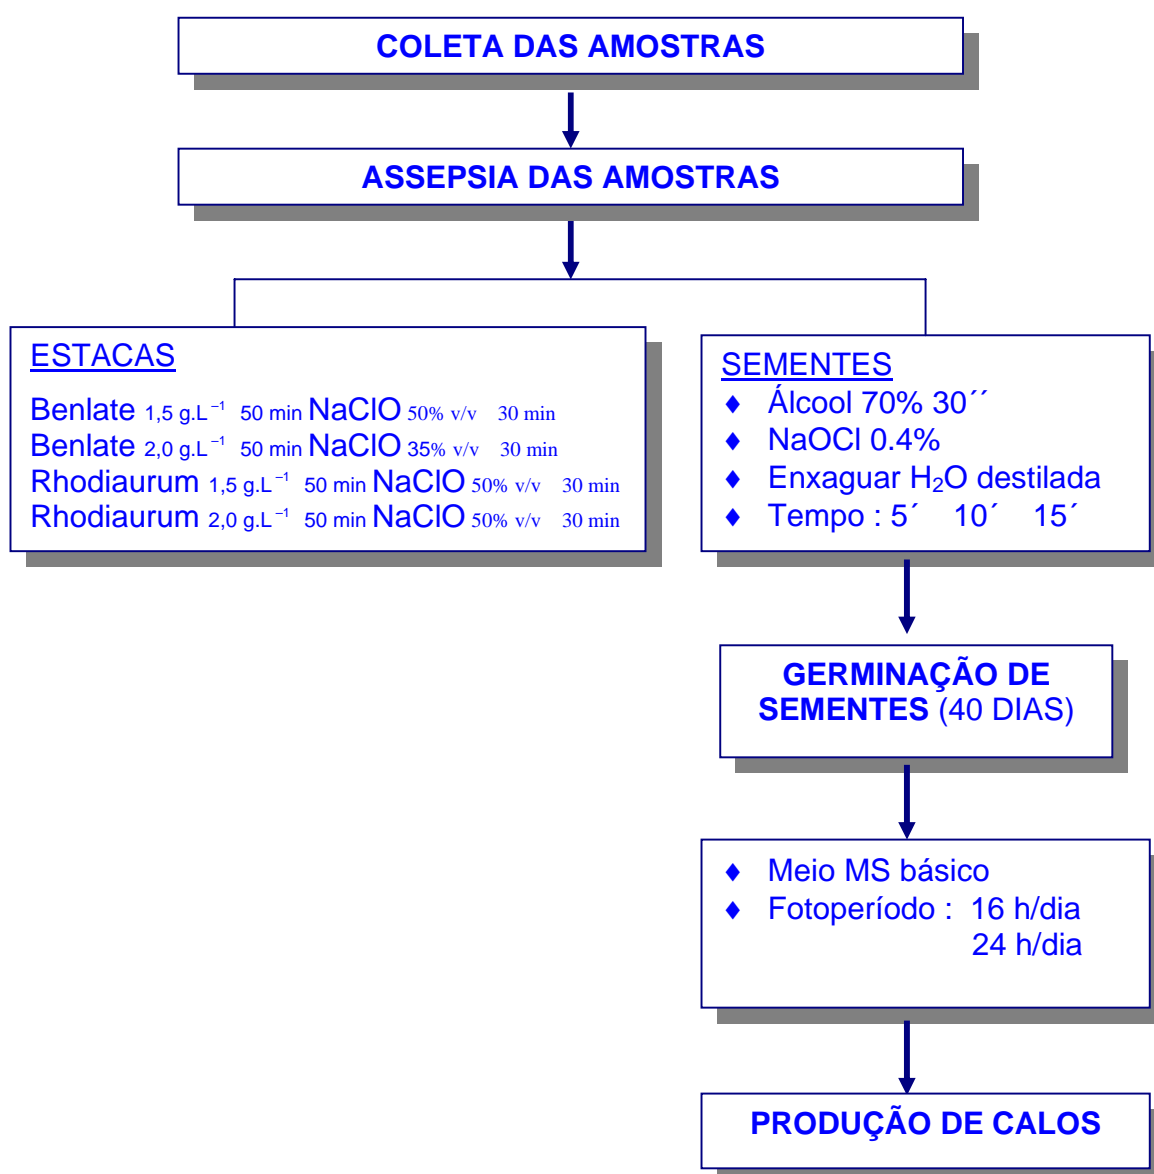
COLETA DAS AMOSTRAS

ASSEPSIA DAS AMOSTRAS

ESTACAS

Benlate 1,5 g.L$^{-1}$ 50 min NaClO 50% v/v 30 min
Benlate 2,0 g.L$^{-1}$ 50 min NaClO 35% v/v 30 min
Rhodiaurum 1,5 g.L$^{-1}$ 50 min NaClO 50% v/v 30 min
Rhodiaurum 2,0 g.L$^{-1}$ 50 min NaClO 50% v/v 30 min

SEMENTES
♦ Álcool 70% 30´´
♦ NaOCl 0.4%
♦ Enxaguar $H_2O$ destilada
♦ Tempo : 5´ 10´ 15´

GERMINAÇÃO DE SEMENTES (40 DIAS)

♦ Meio MS básico
♦ Fotoperíodo : 16 h/dia
24 h/dia

PRODUÇÃO DE CALOS